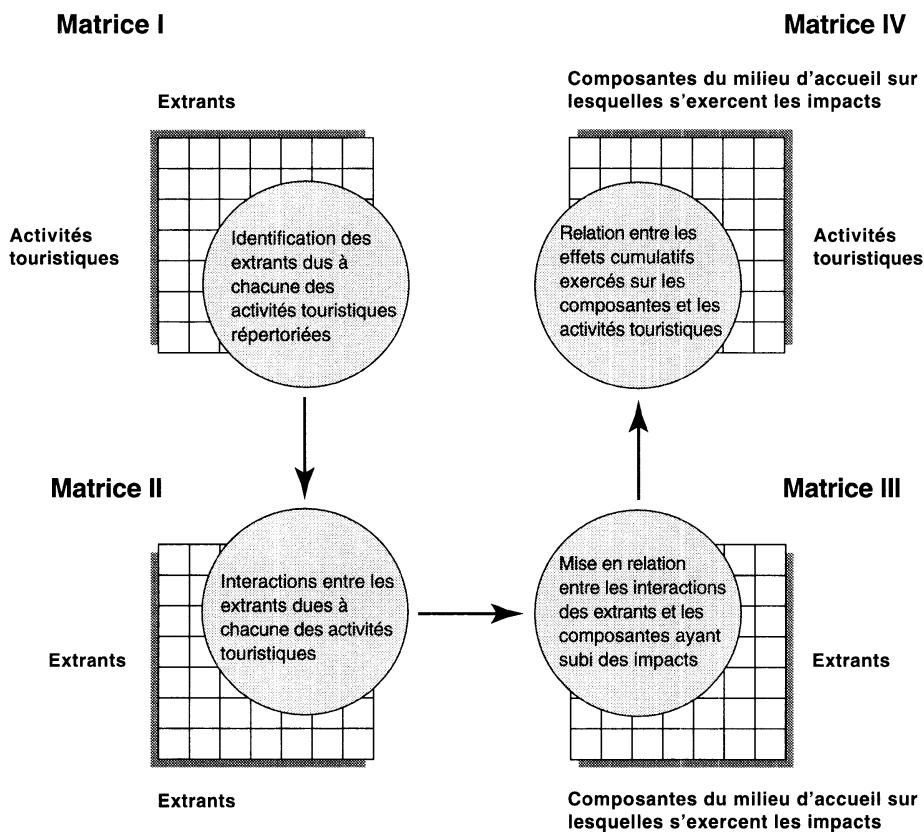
Matrice I

Extrants

Activités touristiques

Identification des extrants dus à chacune des activités touristiques répertoriées

Matrice IV

Composantes du milieu d'accueil sur lesquelles s'exercent les impacts

Relation entre les effets cumulatifs exercés sur les composantes et les activités touristiques

Activités touristiques

Matrice II

Interactions entre les extrants dues à chacune des activités touristiques

Extrants

Extrants

Matrice III

Mise en relation entre les interactions des extrants et les composantes ayant subi des impacts

Extrants

Composantes du milieu d'accueil sur lesquelles s'exercent les impacts